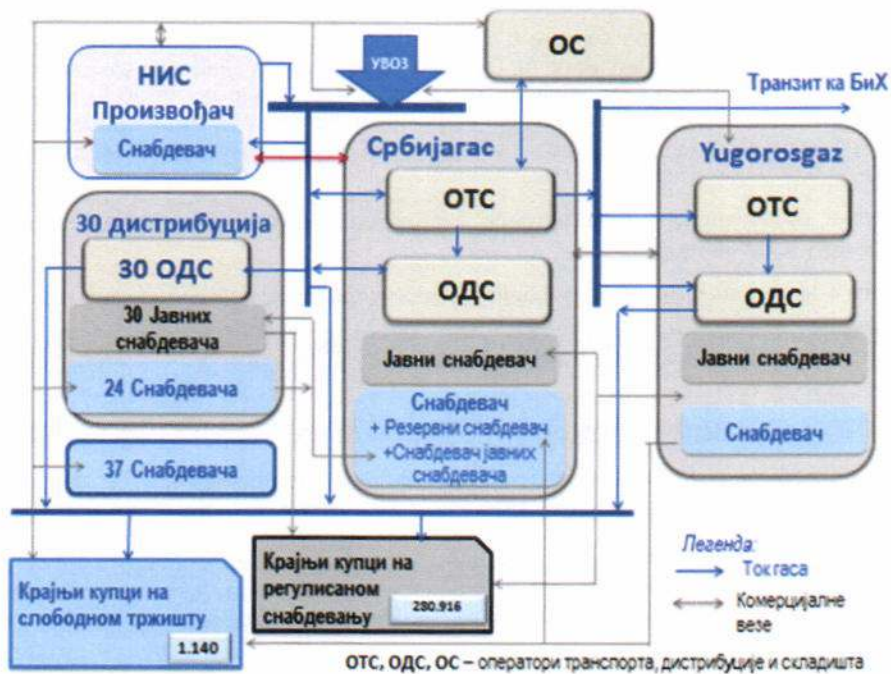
ОС

УВОЗ

НИС
Произвођач

Снабдевач

Транзит ка БиХ

Србијагас

Yugorosgaz

30 дистрибуција

ОТС

ОТС

30 ОДС

ОДС

ОДС

30 Јавних снабдевача

Јавни снабдевач

Јавни снабдевач

24 Снабдевача

Снабдевач
+ Резервни снабдевач
+Снабдевач јавних снабдевача

Снабдевач

37 Снабдевача

Крајњи купци на регулисаном снабдевању
280.916

Крајњи купци на слободном тржишту
1.140

Легенда:
Ток гаса
Комерцијалне везе

ОТС, ОДС, ОС – оператори транспорта, дистрибуције и складишта